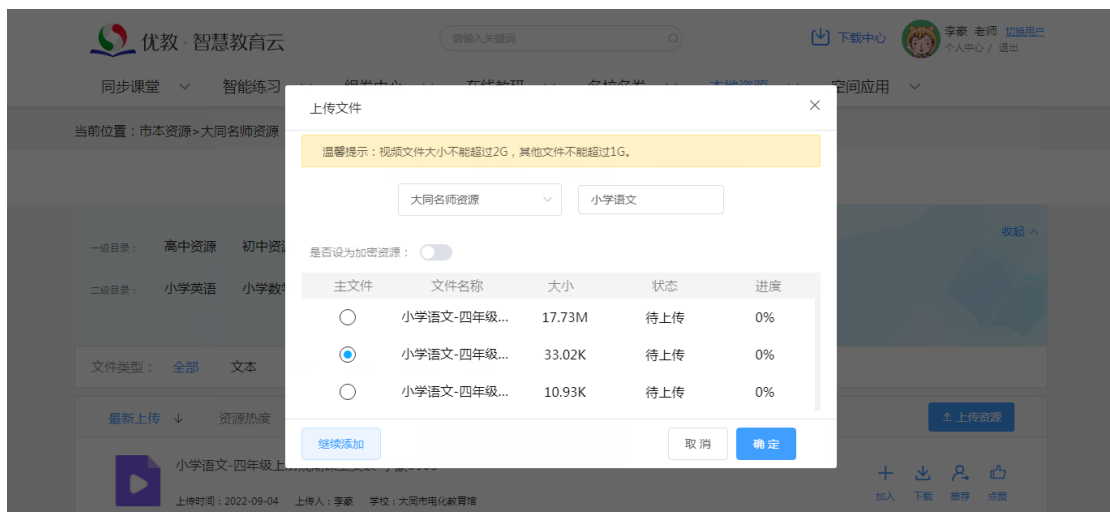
优教·智慧教育云

请输入关键词

下载中心

李豪 老师 切换用户
个人中心 / 退出

同步课堂 智能练习 空间应用

当前位置：市本资源>大同名师资源

一级目录： 高中资源 初中资

二级目录： 小学英语 小学数

收起

文件类型： 全部 文本

最新上传 资源热度

上传资源

小学语文-四年级上

上传时间：2022-09-04 上传人：李豪 学校：大同市电化教育馆

加入 下载 推荐 点赞

上传文件

温馨提示：视频文件大小不能超过2G，其他文件不能超过1G。

大同名师资源

小学语文

是否设为加密资源：

| 主文件 | 文件名称 | 大小 | 状态 | 进度 |
|---|---|---|---|---|
| ○ | 小学语文-四年级... | 17.73M | 待上传 | 0% |
| ◉ | 小学语文-四年级... | 33.02K | 待上传 | 0% |
| ○ | 小学语文-四年级... | 10.93K | 待上传 | 0% |

继续添加

取消

确定